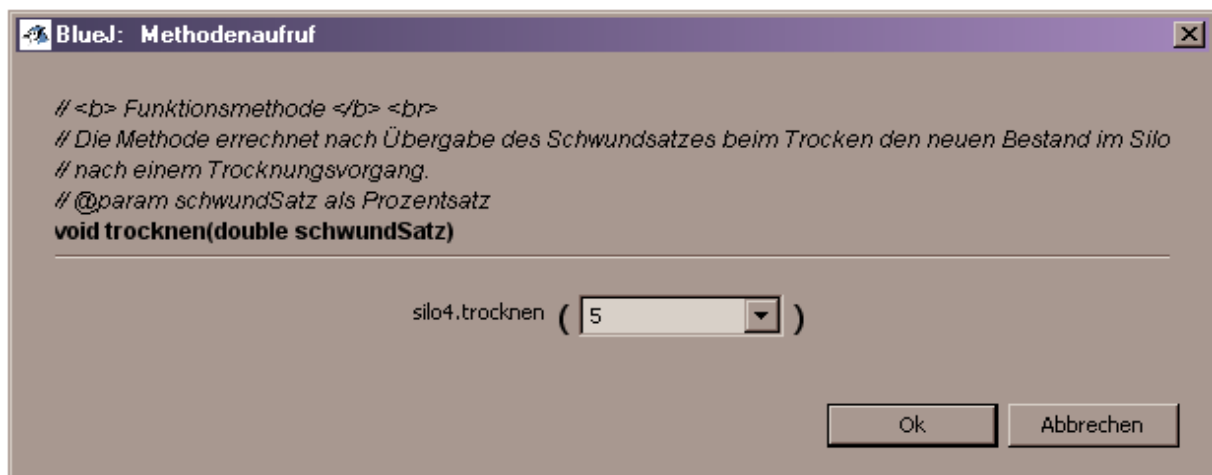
BlueJ: Methodenaufruf

// <b> Funktionsmethode </b> <br>
// Die Methode errechnet nach Übergabe des Schwundsatzes beim Trocken den neuen Bestand im Silo
// nach einem Trocknungsvorgang.
// @param schwundSatz als Prozentsatz
void trocknen(double schwundSatz)

silo4.trocknen ( 5 )

Ok
Abbrechen